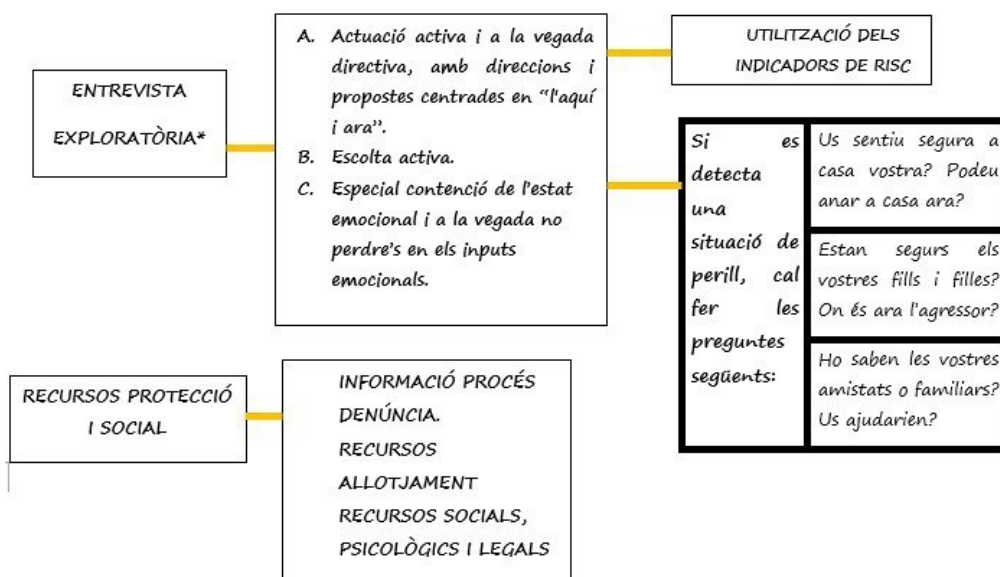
ENTREVISTA EXPLORATÒRIA*

A. Actuació activa i a la vegada directiva, amb direccions i propostes centrades en "l'aquí i ara".
B. Escolta activa.
C. Especial contenció de l'estat emocional i a la vegada no perdre's en els inputs emocionals.

UTILITZACIÓ DELS INDICADORS DE RISC

| Si es detecta una situació de perill, cal fer les preguntes següents: | Us sentiu segura a casa vostra? Podeu anar a casa ara? |
|---|---|
| | Estan segurs els vostres fills i filles? On és ara l'agressor? |
| | Ho saben les vostres amistats o familiars? Us ajudarien? |

RECURSOS PROTECCIÓ I SOCIAL

INFORMACIÓ PROCÉS DENÚNCIA.
RECURSOS ALLOTJAMENT
RECURSOS SOCIALS, PSICOLÒGICS I LEGALS